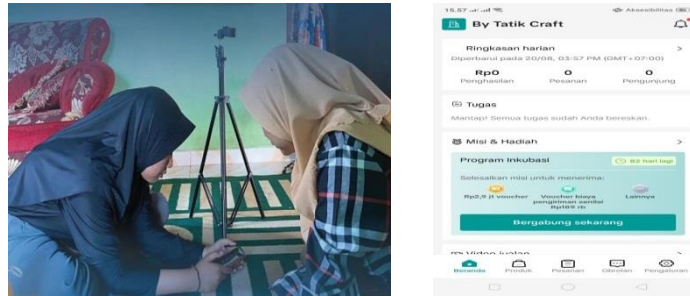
15.57 .ıll .ıll
Aksesibilitas
By Tatik Craft
Ringkasan harian
Diperbarui pada 20/08, 03:57 PM (GMT+07:00)
Rp0
Penghasilan
0
Pesanan
0
Pengunjung
Tugas
Mantap! Semua tugas sudah Anda bereskan.
Misi & Hadiah
Program Inkubasi
82 hari lagi
Selesaikan misi untuk menerima:
Rp2,9 jt voucher
Voucher biaya pengiriman senilai Rp189 rb
Lainnya
Bergabung sekarang
Video jualan
Beranda
Produk
Pesanan
Obrolan
Pengaturan